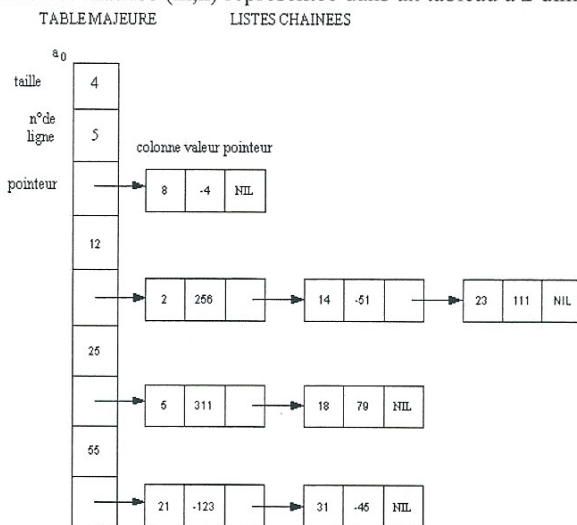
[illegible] (a,b) représentée dans un tableau à 2 dim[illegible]
TABLE MAJEURE LISTES CHAINEES

$a_0$

taille 4
n°de ligne 5
pointeur

colonne valeur pointeur

8 -4 NIL

12

2 256
14 -51
23 111 NIL

25

5 311
18 79 NIL

55

21 -123
31 -45 NIL